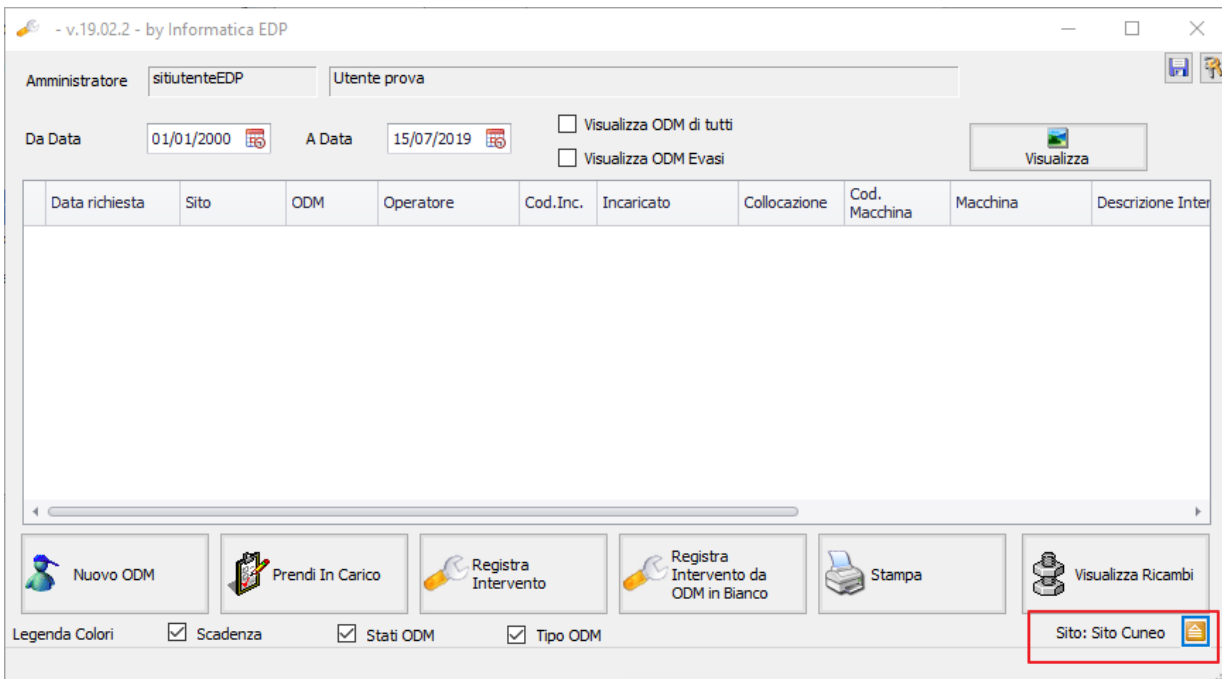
- v.19.02.2 - by Informatica EDP

Amministratore sitiutenteEDP Utente prova

Da Data 01/01/2000 A Data 15/07/2019

Visualizza ODM di tutti

Visualizza ODM Evasi

Visualizza

| | Data richiesta | Sito | ODM | Operatore | Cod.Inc. | Incaricato | Collocazione | Cod. Macchina | Macchina | Descrizione Inter |
|---|---|---|---|---|---|---|---|---|---|---|

Nuovo ODM

Prendi In Carico

Registra Intervento

Registra Intervento da ODM in Bianco

Stampa

Visualizza Ricambi

Legenda Colori Scadenza Stati ODM Tipo ODM

Sito: Sito Cuneo